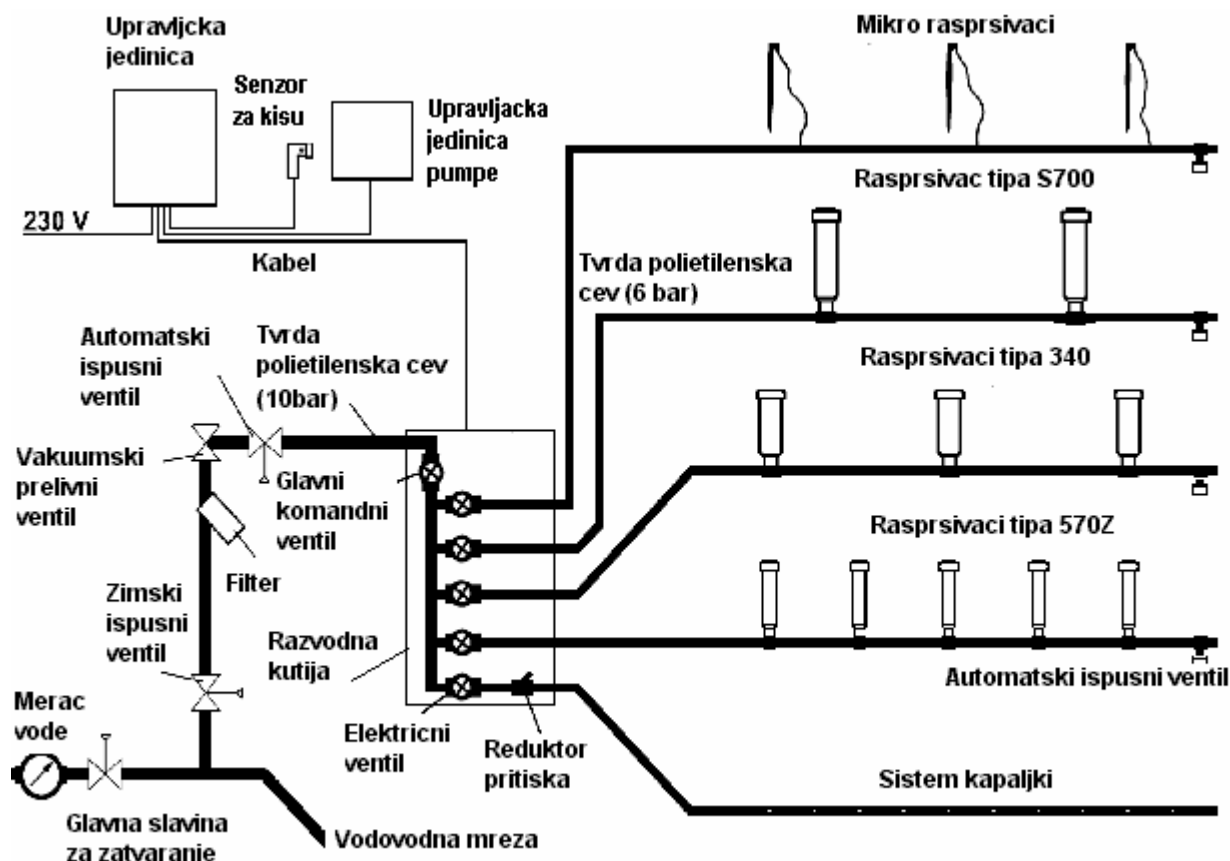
Upravljcka jedinica

Senzor za kisu

Upravljacka jedinica pumpe

Mikro rasprsivaci

Rasprsivac tipa S700

230 V

Kabel

Tvrda polietilenska cev (6 bar)

Automatski ispusni ventil

Tvrda polietilenska cev (10bar)

Rasprsivaci tipa 340

Vakuumski prelivni ventil

Glavni komandni ventil

Rasprsivaci tipa 570Z

Filter

Zimski ispusni ventil

Razvodna kutija

Automatski ispusni ventil

Merac vode

Elektricni ventil

Reduktor pritiska

Sistem kapaljki

Glavna slavina za zatvaranje

Vodovodna mreza